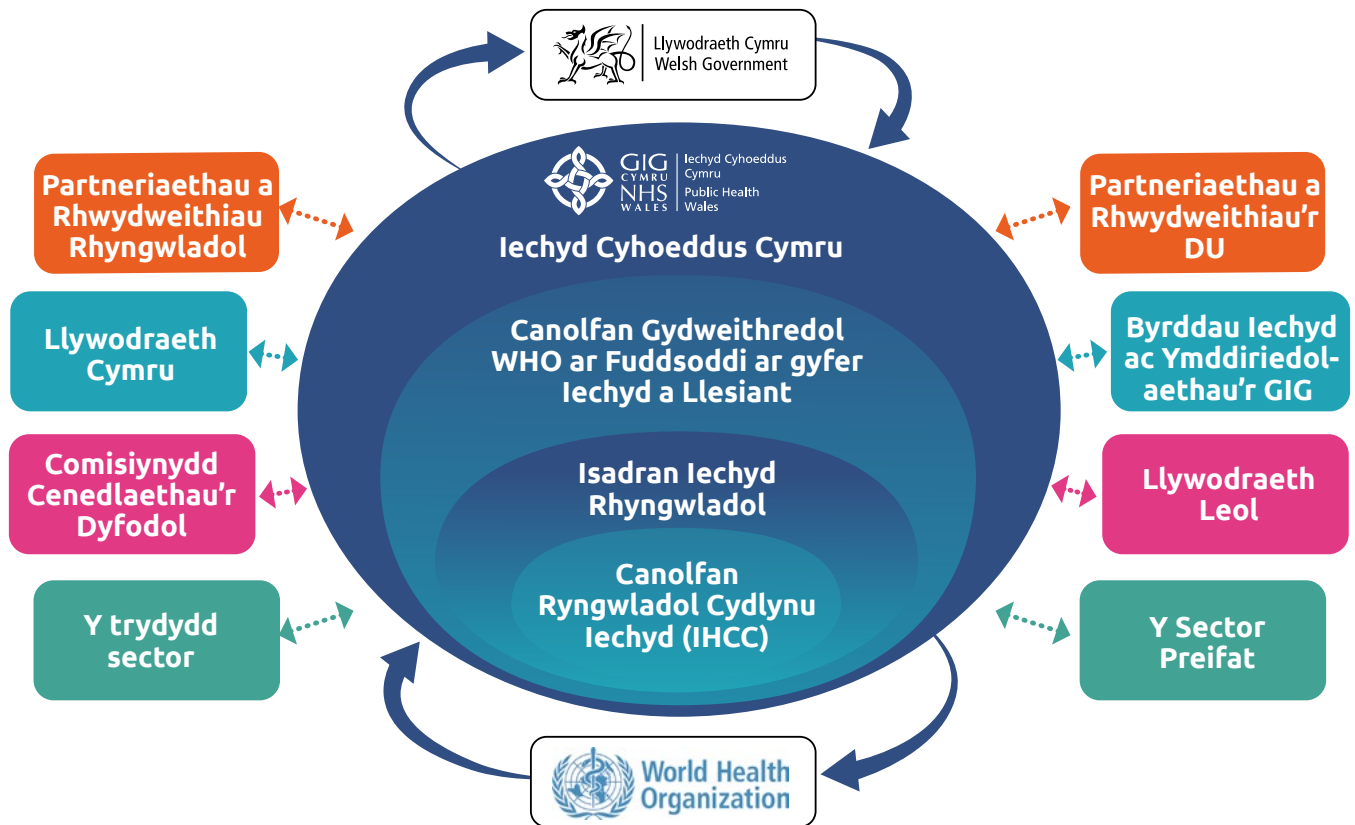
Llywodraeth Cymru
Welsh Government

Partneriaethau a Rhwydweithiau Rhyngwladol

Llywodraeth Cymru

Comisiynydd Cenedlaethau'r Dyfodol

Y trydydd sector

GIG CYMRU NHS WALES
Iechyd Cyhoeddus Cymru
Public Health Wales

Iechyd Cyhoeddus Cymru

Canolfan Gydweithredol WHO ar Fuddsoddi ar gyfer Iechyd a Llesiant

Isadran Iechyd Rhyngwladol

Canolfan Ryngwladol Cydlynu Iechyd (IHCC)

Partneriaethau a Rhwydweithiau'r DU

Byrddau Iechyd ac Ymddiriedolaethau'r GIG

Llywodraeth Leol

Y Sector Preifat

World Health Organization